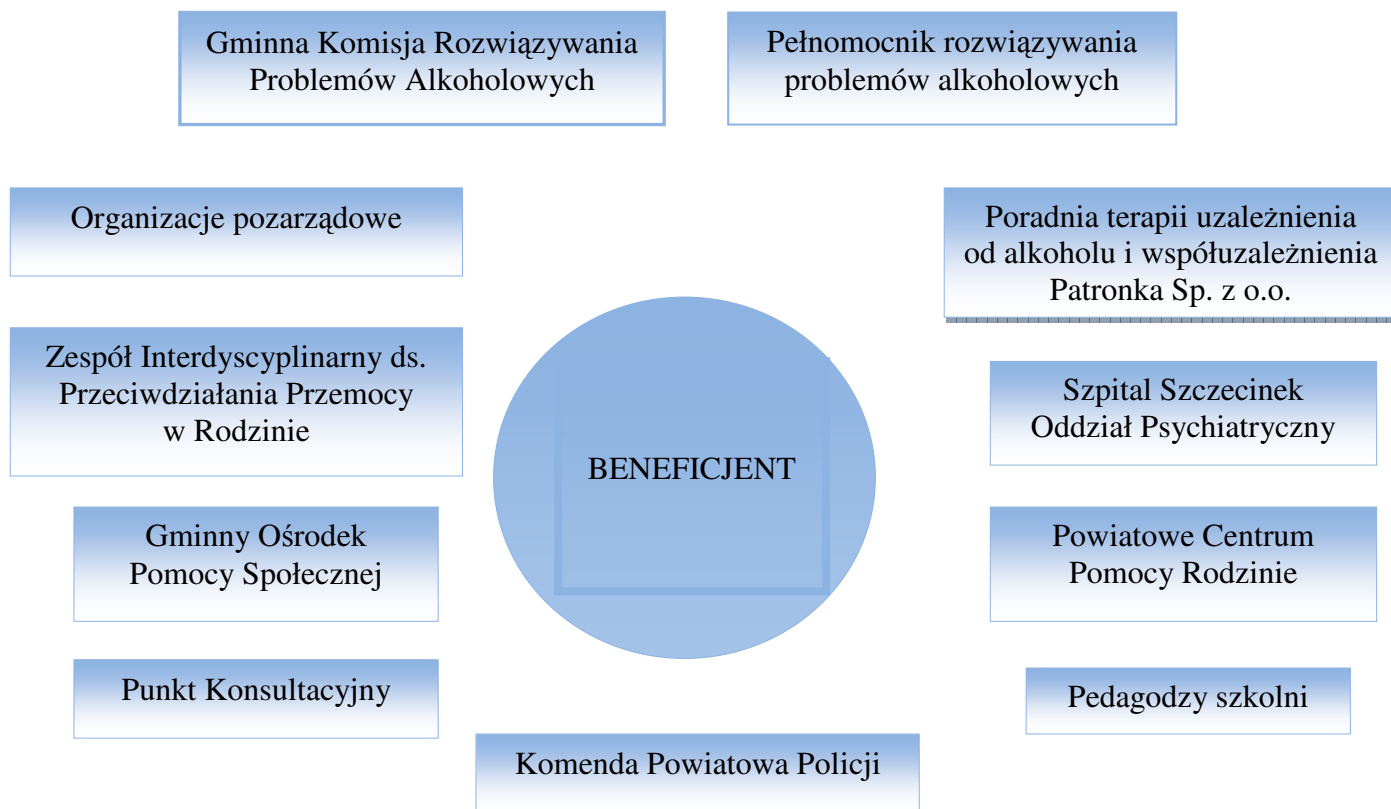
Gminna Komisja Rozwiązywania Problemów Alkoholowych

Pełnomocnik rozwiązywania problemów alkoholowych

Organizacje pozarządowe

Poradnia terapii uzależnienia od alkoholu i współuzależnienia Patronka Sp. z o.o.

Zespół Interdyscyplinarny ds. Przeciwdziałania Przemocy w Rodzinie

BENEFICJENT

Szpital Szczecinek Oddział Psychiatryczny

Gminny Ośrodek Pomocy Społecznej

Powiatowe Centrum Pomocy Rodzinie

Punkt Konsultacyjny

Pedagodzy szkolni

Komenda Powiatowa Policji